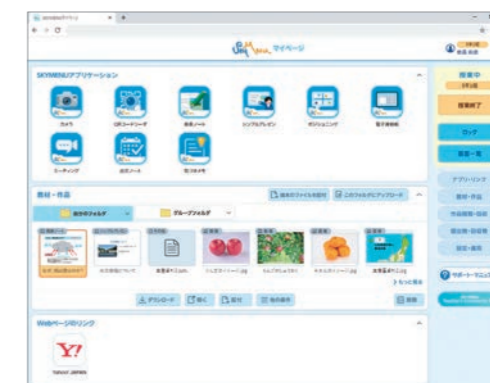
マイページ

SKYMENUアプリケーション

カメラ
QRコードリーダ
発表ノート
シンプルプレゼン
ポジショニング
電子黒板機能
ミーティング
連絡ノート
気づきメモ

教材・作品

自分のフォルダ
グループフォルダ

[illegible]

ダウンロード
開く
配付
他の操作

Webページのリンク

Y!
Yahoo! JAPAN

授業中
授業終了
ロック
画面一覧
アプリ・リンク
教材・作品
作品閲覧・回収
提出物・回収物
設定・操作
サポート・マニュアル